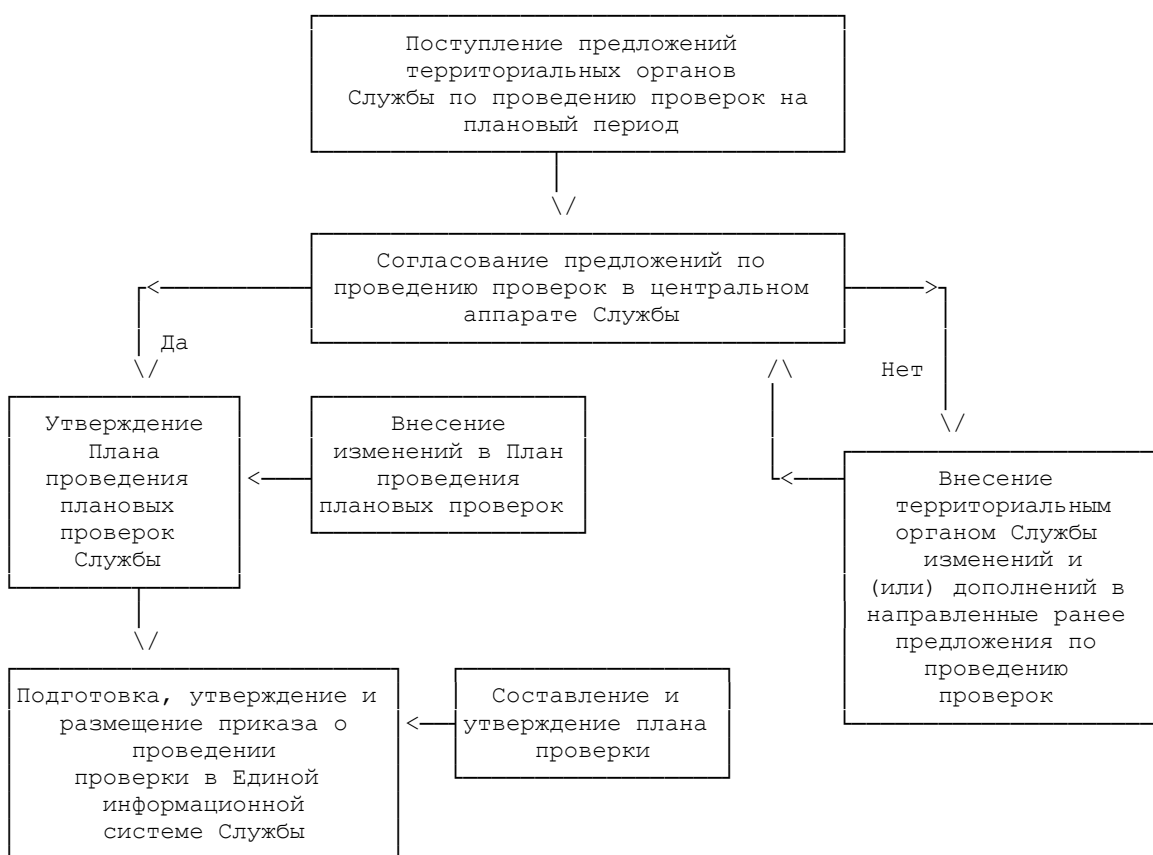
Поступление предложений территориальных органов Службы по проведению проверок на плановый период

Согласование предложений по проведению проверок в центральном аппарате Службы

Да

Нет

Утверждение Плана проведения плановых проверок Службы

Внесение изменений в План проведения плановых проверок

Внесение территориальным органом Службы изменений и (или) дополнений в направленные ранее предложения по проведению проверок

Подготовка, утверждение и размещение приказа о проведении проверки в Единой информационной системе Службы

Составление и утверждение плана проверки